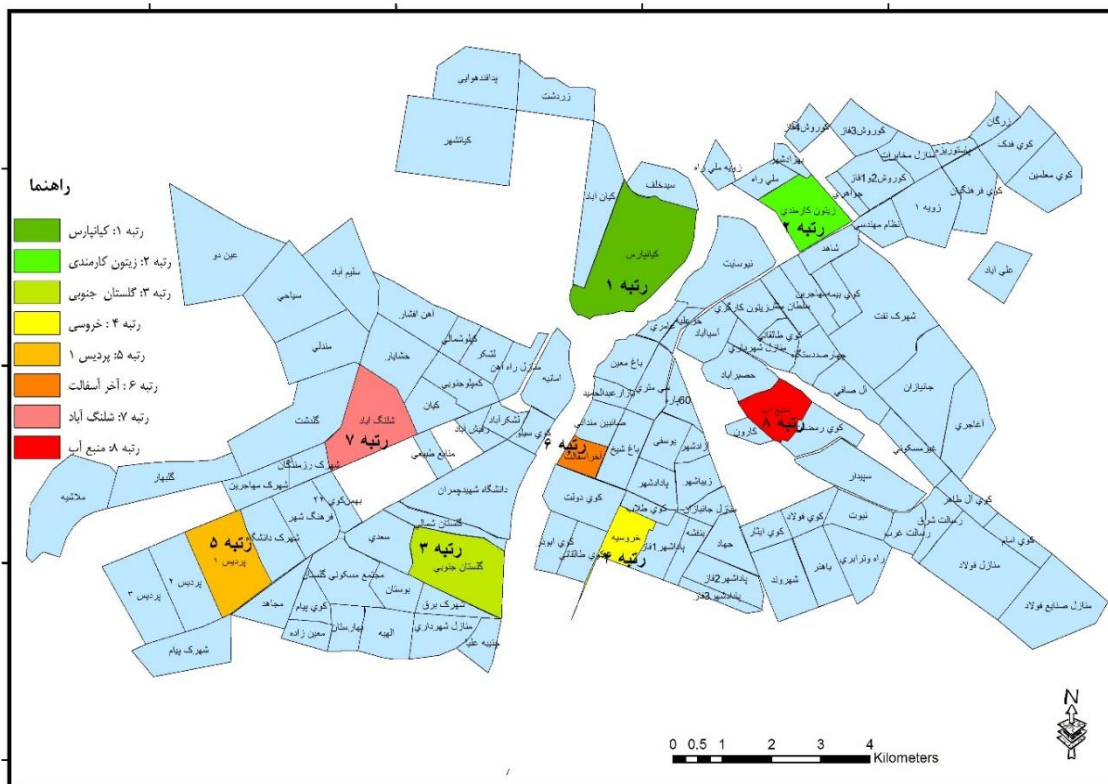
راهنما
رتبه ۱: کیانپارس
رتبه ۲: زیتون کارمندی
رتبه ۳: گلستان جنوبی
رتبه ۴ : خروسی
رتبه ۵: پردیس ۱
رتبه ۶ : آخر آسفالت
رتبه ۷: شلنگ آباد
رتبه ۸: منبع آب

پدافندهوایی
زردشت
کیانشهر
سیدخلف
کیان اباد
کیانپارس
رتبه ۱
زیتون کارمندی
رتبه ۲
رتبه ۳
گلستان جنوبی
رتبه ۴
خروسیه
رتبه ۵
پردیس ۱
رتبه ۶
آخر اسفالت
رتبه ۷
شلنگ اباد
رتبه ۸
منبع آب
عین دو
سلیم اباد
سیاحی
آهن افشار
خشایار
مندلی
گلدشت
گلبهار
ملاشیه
شهرک رزمندگان
شهرک مهاجرین
بهمن کوی ۲۲
فرهنگ شهر
شهرک دانشگاه
پردیس ۲
پردیس ۳
شهرک پیام
مجاهد
کوی پیام
معین زاده
بهارستان
الهیه
شهرک برق
منازل شهرداری
جنبیه علیا
بوستان
مجتمع مسکونی گلستان
سعدی
گلستان شمالی
دانشگاه شهیدچمران
منابع طبیعی
لشکر اباد
کیان
کمپلو جنوبی
کمپلو شمالی
لشکر
منازل راه آهن
اساتیه
کوی سیلو
نیوسایت
شاهد
زویه ۱
نظام مهندسی
کوی فرهنگیان
کوی معلمین
کوی فدک
زرگان
کوروش۳فاز
کوروش۴فاز
منازل مخابرات
کوروش۲فاز
جواهری
پارادایس
ملی راه
زوایه ملی راه
علی اباد
شهرک نفت
جنابزان
ال صافی
اغاجری
کوی رمضان
کارون
سپیدار
منبع آب
حصیر اباد
سلطان
کوی طالقانی
شهرک بعثت
کوی ال طاهر
کوی امام
منازل فولاد
منازل صنایع فولاد
نبوت
کوی فولاد
کوی ابتار
جهاد
شهروند
باهنر
پاداشهر۲فاز
پاداشهر۳فاز
پاداشهر۱فاز
پاداشهر
زیباشهر
یوسفی
کوی دولت
کوی ابوذر
کوی طالقانی
منبع آب
باغ شیخ
صنایین مندائی
بازار عبدالحمید
ملی متری
باغ معین
آسیاباد
عامری
۶۰
کوی علوی
منازل جانبازان
Kilometers
0 0.5 1 2 3 4
N